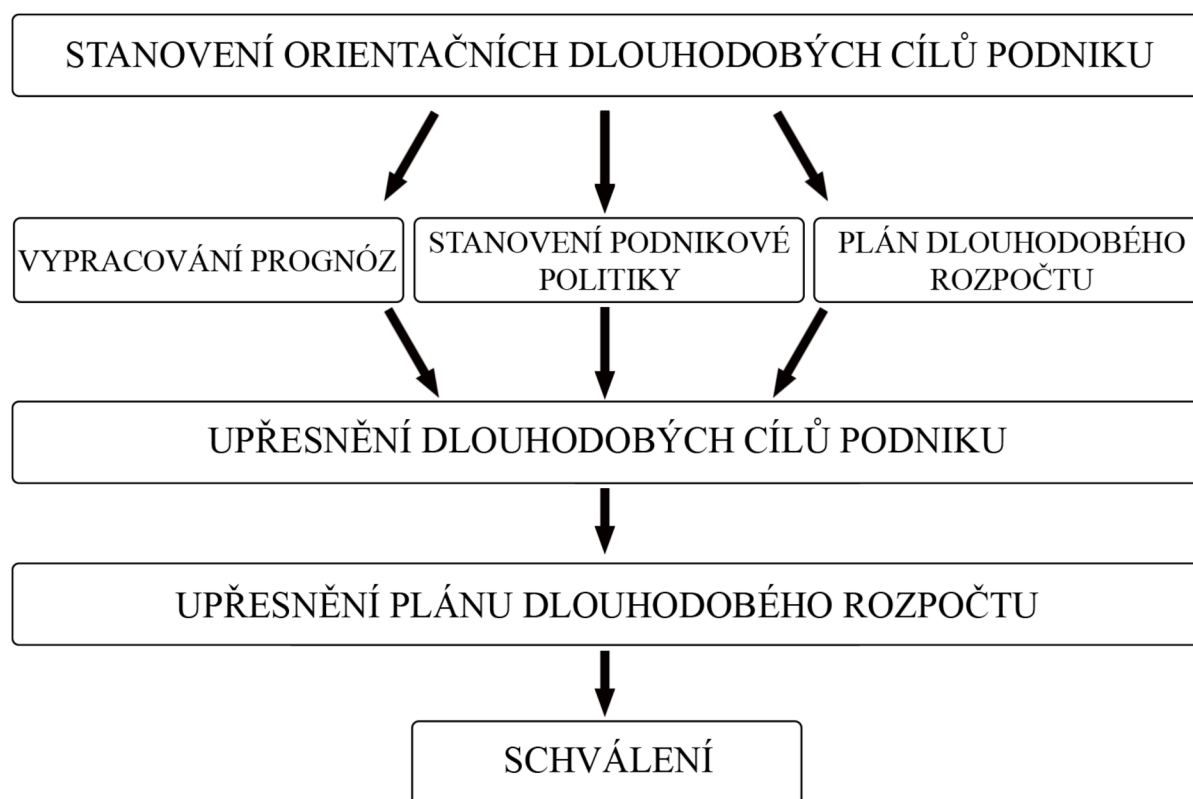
STANOVENÍ ORIENTAČNÍCH DLOUHODOBÝCH CÍLŮ PODNIKU

VYPRACOVÁNÍ PROGNÓZ

STANOVENÍ PODNIKOVÉ POLITIKY

PLÁN DLOUHODOBÉHO ROZPOČTU

UPŘESNĚNÍ DLOUHODOBÝCH CÍLŮ PODNIKU

UPŘESNĚNÍ PLÁNU DLOUHODOBÉHO ROZPOČTU

SCHVÁLENÍ